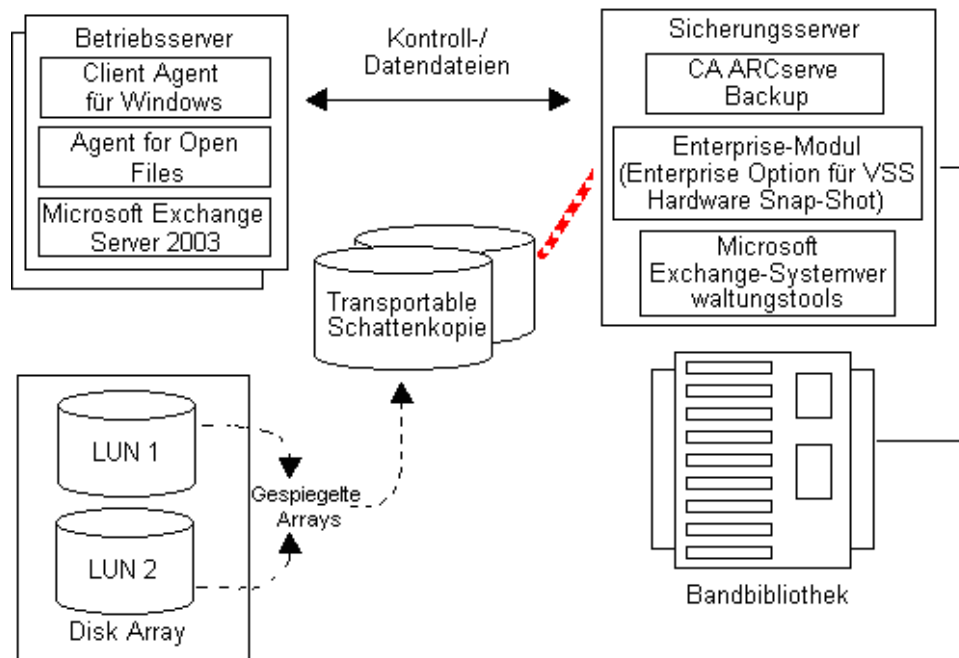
Betriebsserver

Client Agent für Windows

Agent for Open Files

Microsoft Exchange Server 2003

Kontroll-/ Datendateien

Sicherungsserver

CA ARCserve Backup

Enterprise-Modul (Enterprise Option für VSS Hardware Snap-Shot)

Microsoft Exchange-Systemver waltungstools

Transportable Schattenkopie

LUN 1

LUN 2

Gespiegelte Arrays

Disk Array

Bandbibliothek